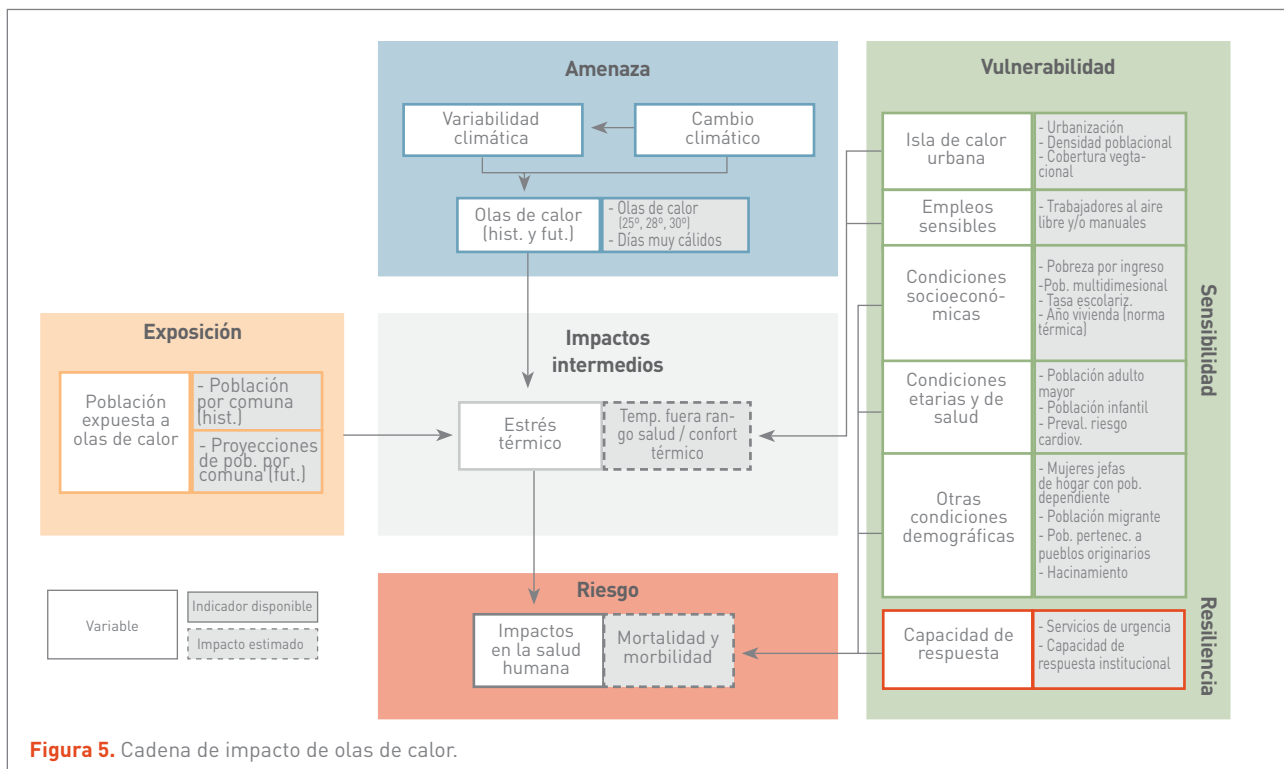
Amenaza

Variabilidad climática

Cambio climático

Olas de calor (hist. y fut.)

- Olas de calor (25º, 28º, 30º)
- Días muy cálidos

Vulnerabilidad

Isla de calor urbana

- Urbanización
- Densidad poblacional
- Cobertura vegtacional

Empleos sensibles

- Trabajadores al aire libre y/o manuales

Condiciones socioeconómicas

- Pobreza por ingreso
-Pob. multidimesional
- Tasa escolariz.
- Año vivienda (norma térmica)

Condiciones etarias y de salud

- Población adulto mayor
- Población infantil
- Preval. riesgo cardiov.

Otras condiciones demográficas

- Mujeres jefas de hogar con pob. dependiente
- Población migrante
- Pob. pertenec. a pueblos originarios
- Hacinamiento

Sensibilidad

Capacidad de respuesta

- Servicios de urgencia
- Capacidad de respuesta institucional

Resiliencia

Exposición

Población expuesta a olas de calor

- Población por comuna (hist.)

- Proyecciones de pob. por comuna (fut.)

Impactos intermedios

Estrés térmico

Temp. fuera rango salud / confort térmico

Riesgo

Impactos en la salud humana

Mortalidad y morbilidad

Variable

Indicador disponible

Impacto estimado

Figura 5. Cadena de impacto de olas de calor.